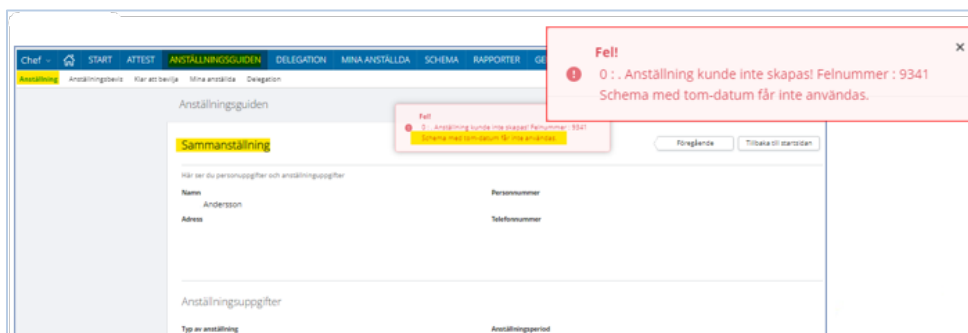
Chef START ATTEST ANSTÄLLNINGSGUIDEN DELEGATION MINA ANSTÄLLDA SCHEMA RAPPORTER GE

Anställning Anställningsbevis Klar att bevilja Mina anställda Delegation

Fel!

0 : . Anställning kunde inte skapas! Felnummer : 9341

Schema med tom-datum får inte användas.

×

Anställningsguiden

Fel

0 : . Anställning kunde inte skapas! Felnummer : 9341

Schema med tom-datum får inte användas.

Sammanställning

Föregående

Tillbaka till startsidan

Här ser du personuppgifter och anställningsuppgifter

Namn

Andersson

Adress

Personnummer

Telefonnummer

Anställningsuppgifter

Typ av anställning

Anställningsperiod